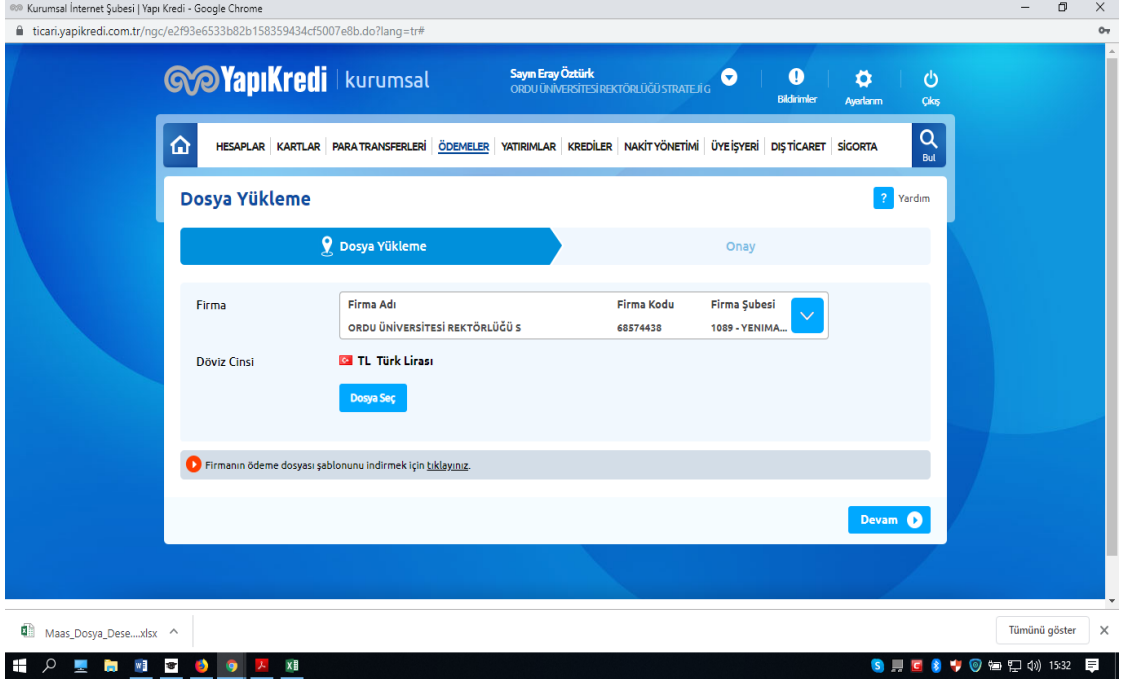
Kurumsal İnternet Şubesi | Yapı Kredi - Google Chrome

ticari.yapikredi.com.tr/ngc/e2f93e6533b82b158359434cf5007e8b.do?lang=tr#

YapıKredi | kurumsal

Sayın Eray Öztürk
ORDU ÜNİVERSİTESİ REKTÖRLÜĞÜ STRATEJİ G

Bildirimler

Ayarlarım

Çıkış

HESAPLAR | KARTLAR | PARA TRANSFERLERİ | ÖDEMELER | YATIRIMLAR | KREDİLER | NAKİT YÖNETİMİ | ÜYE İŞYERİ | DIŞ TİCARET | SİGORTA

Bul

Dosya Yükleme

? Yardım

Dosya Yükleme

Onay

Firma

| Firma Adı | Firma Kodu | Firma Şubesi |
|---|---|---|
| ORDU ÜNİVERSİTESİ REKTÖRLÜĞÜ S | 68574438 | 1089 - YENIMA... |

Döviz Cinsi

TL Türk Lirası

Dosya Seç

Firmanın ödeme dosyası şablonunu indirmek için tıklayınız.

Devam

Maas_Dosya_Dese....xlsx

Tümünü göster

15:32